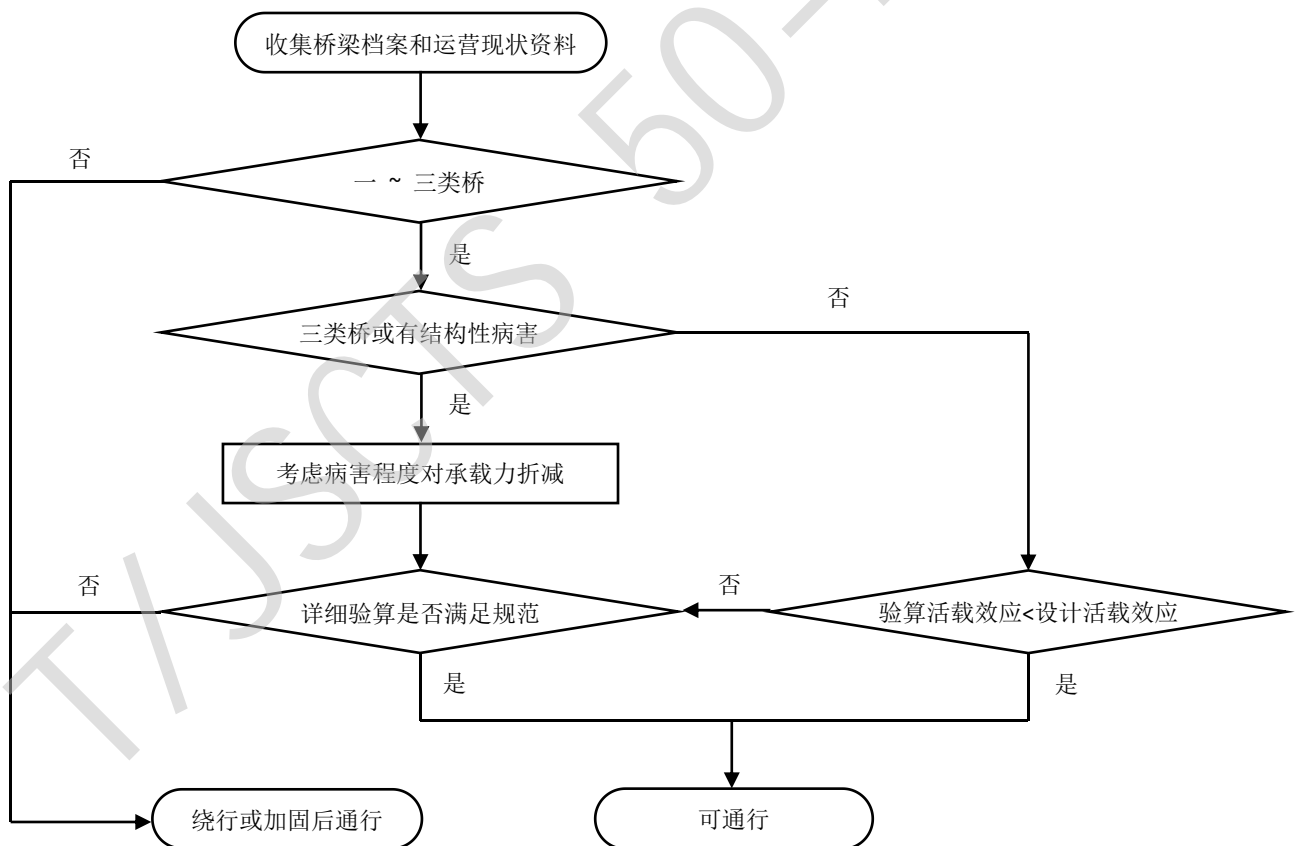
收集桥梁档案和运营现状资料

否

一 ~ 三类桥

是

否

三类桥或有结构性病害

是

考虑病害程度对承载力折减

否

详细验算是否满足规范

否

验算活载效应<设计活载效应

是

是

绕行或加固后通行

可通行

T/JSCTS 50-